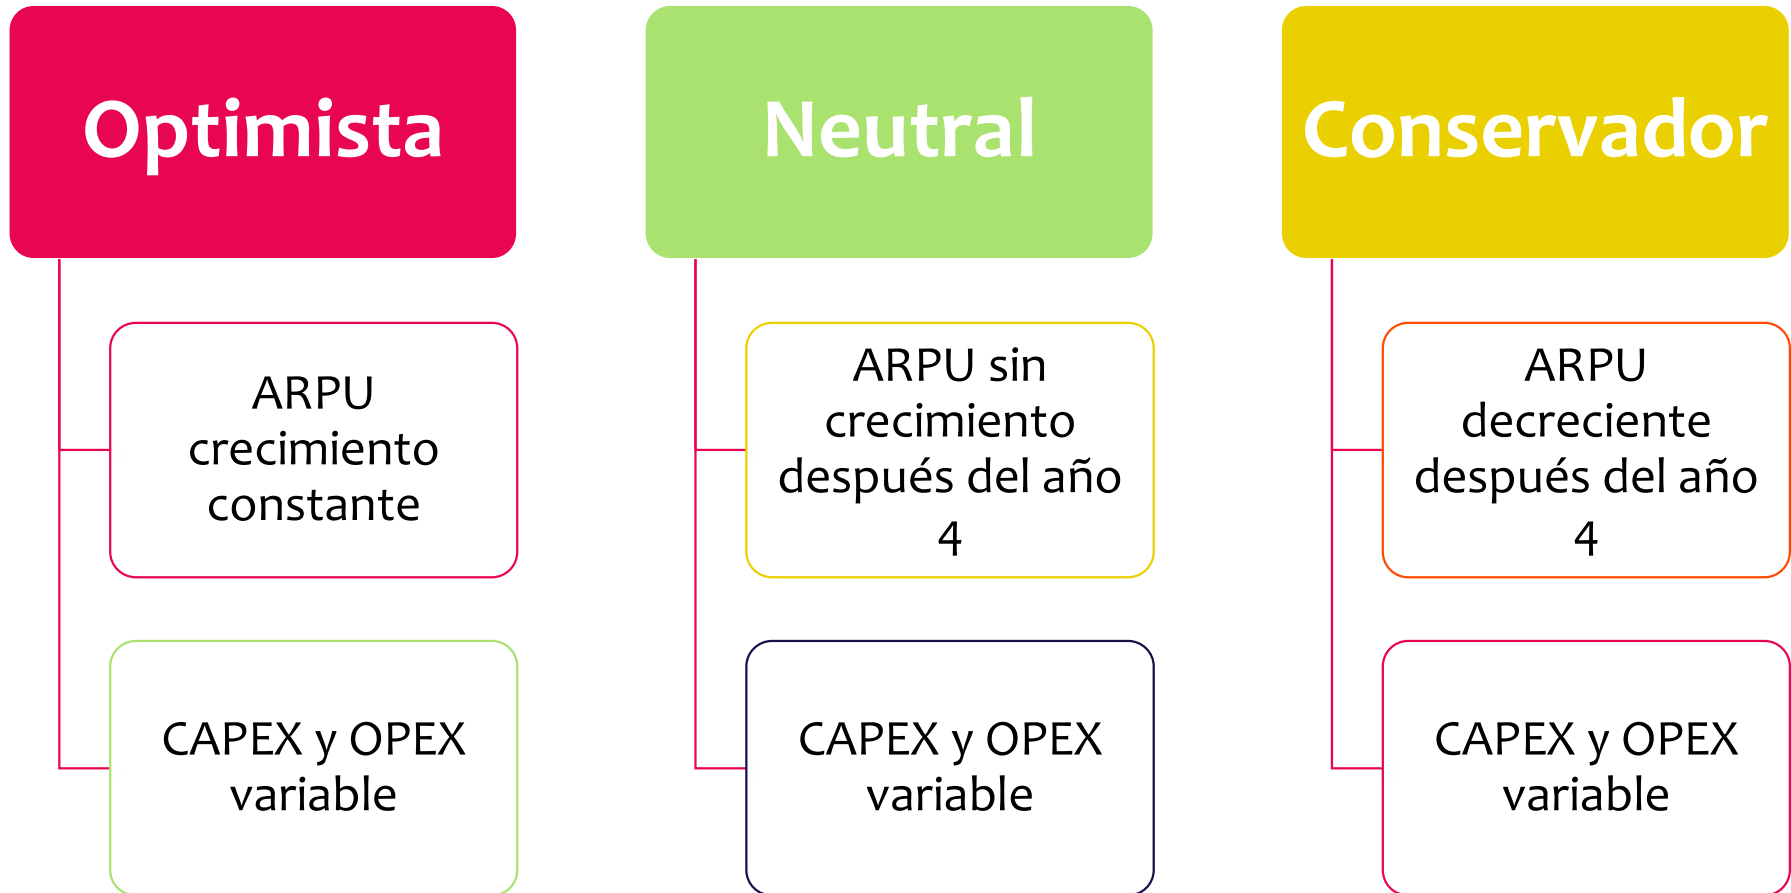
Optimista

ARPU crecimiento constante

CAPEX y OPEX variable

Neutral

ARPU sin crecimiento después del año 4

CAPEX y OPEX variable

Conservador

ARPU decreciente después del año 4

CAPEX y OPEX variable